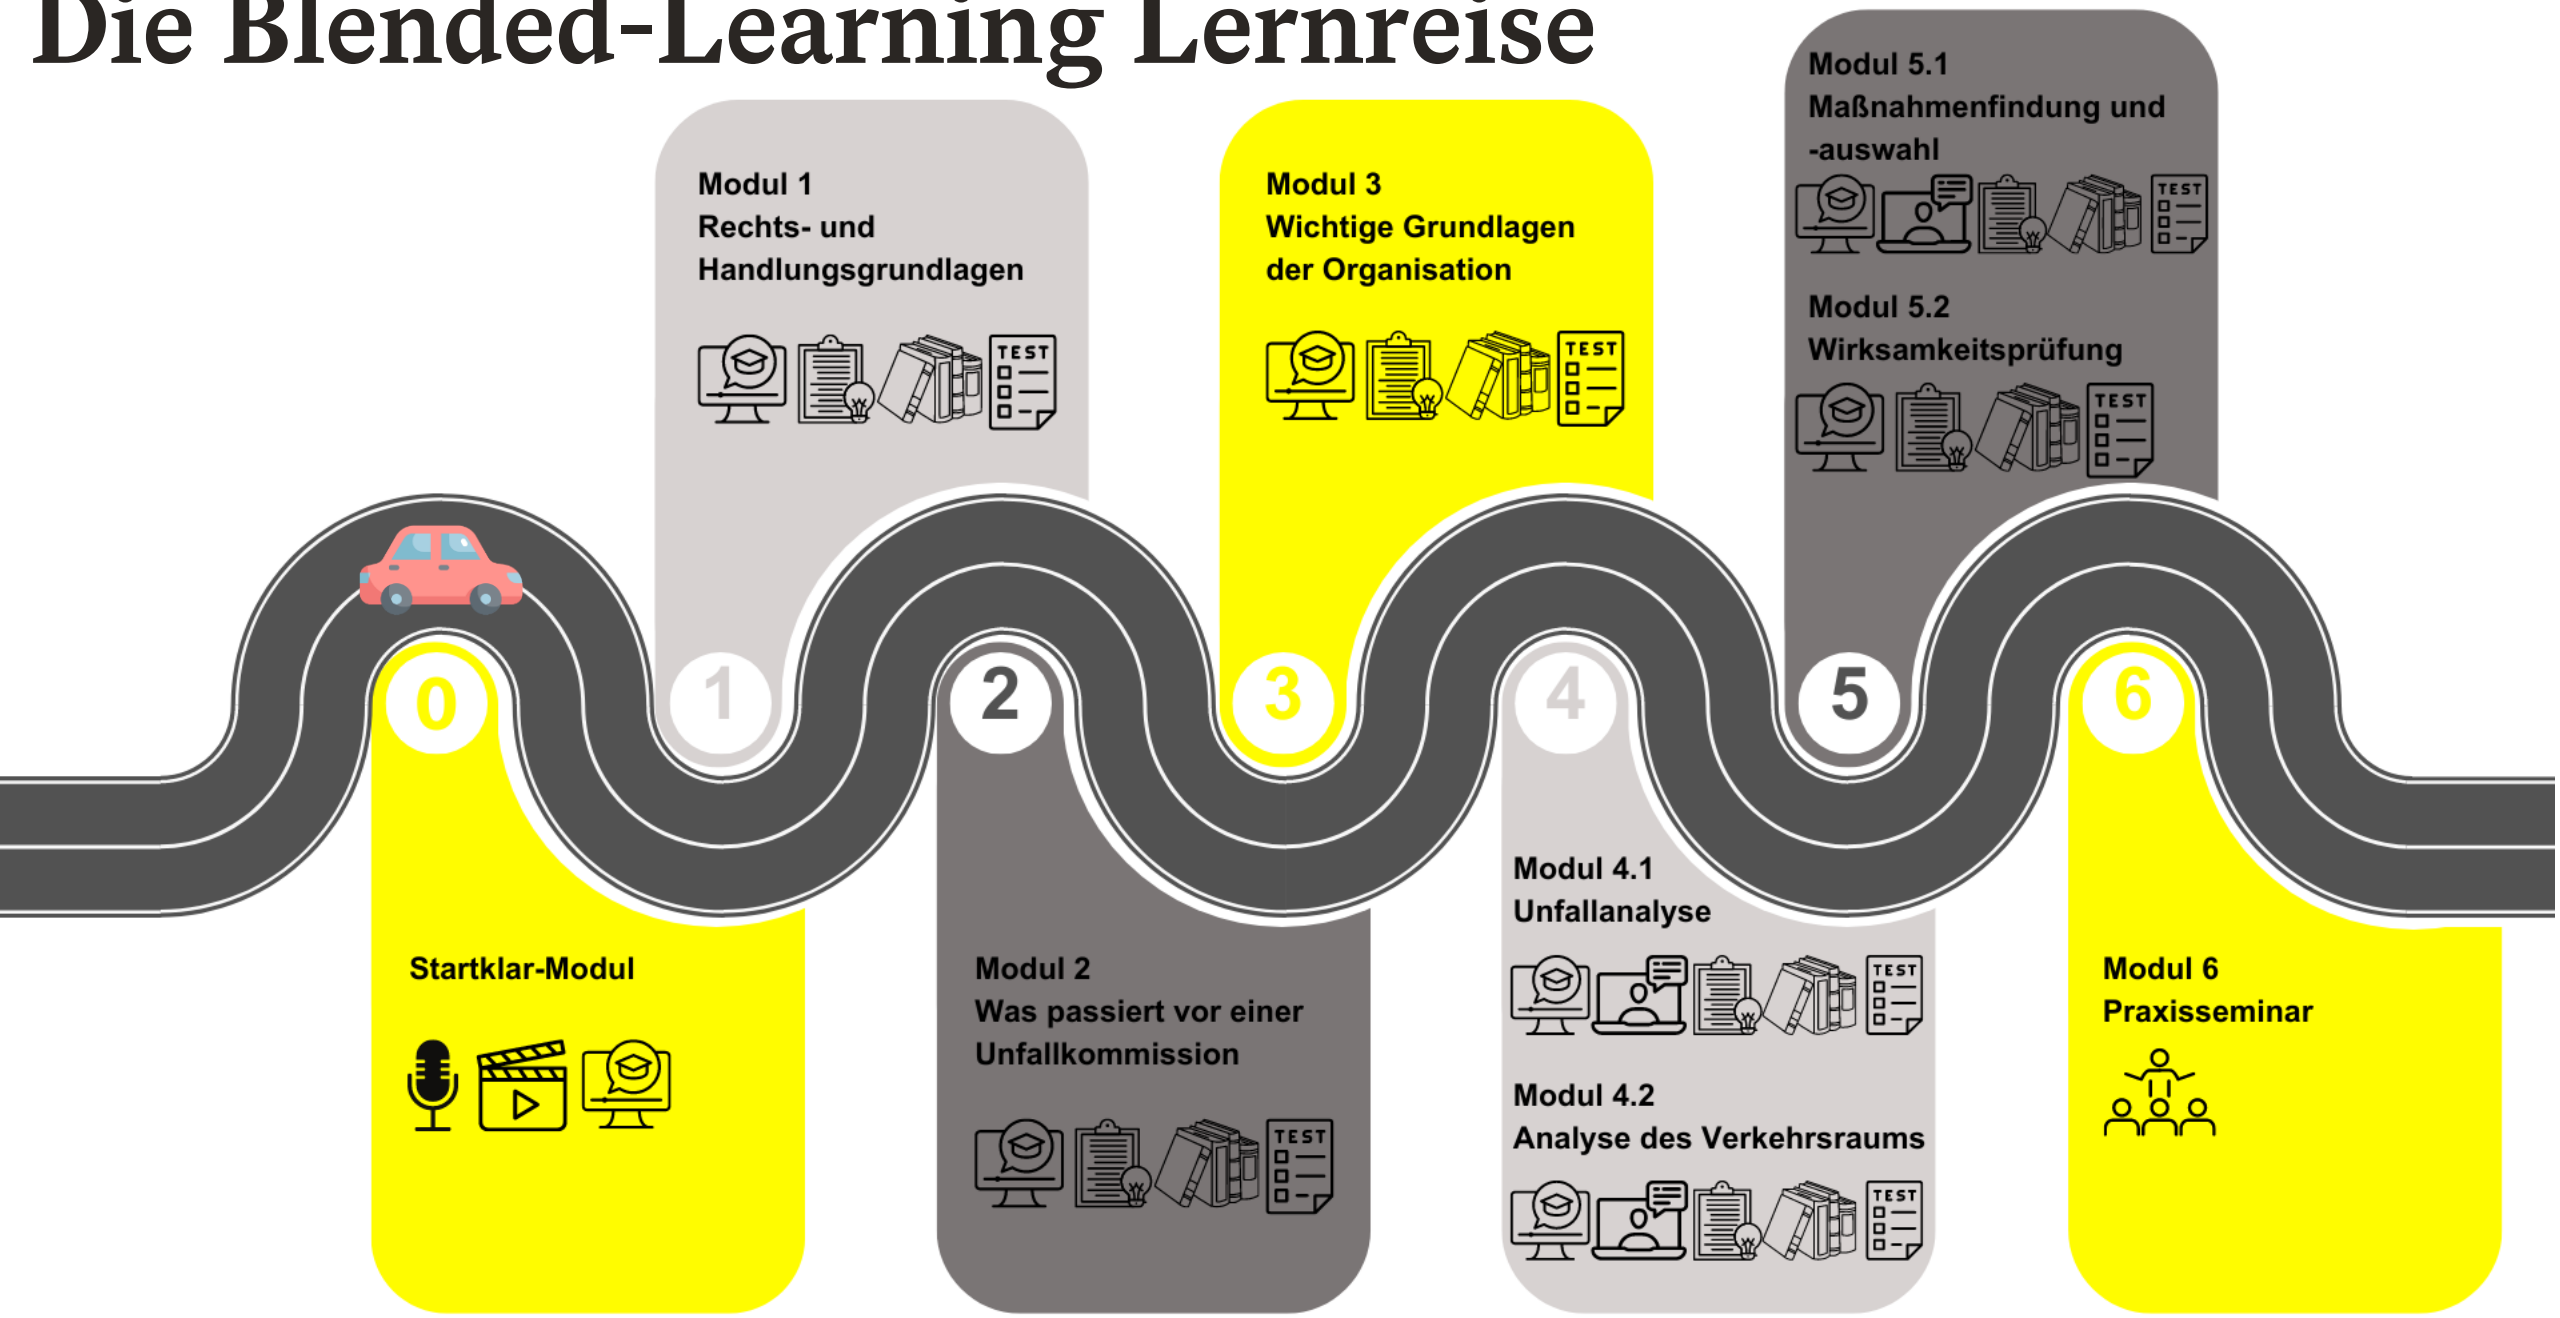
Die Blended-Learning Lernreise

Modul 1
Rechts- und Handlungsgrundlagen

TEST

Modul 3
Wichtige Grundlagen der Organisation

TEST

Modul 5.1
Maßnahmenfindung und -auswahl

TEST

Modul 5.2
Wirksamkeitsprüfung

TEST

0

1

2

3

4

5

6

Startklar-Modul

Modul 2
Was passiert vor einer Unfallkommission

TEST

Modul 4.1
Unfallanalyse

TEST

Modul 4.2
Analyse des Verkehrsraums

TEST

Modul 6
Praxisseminar